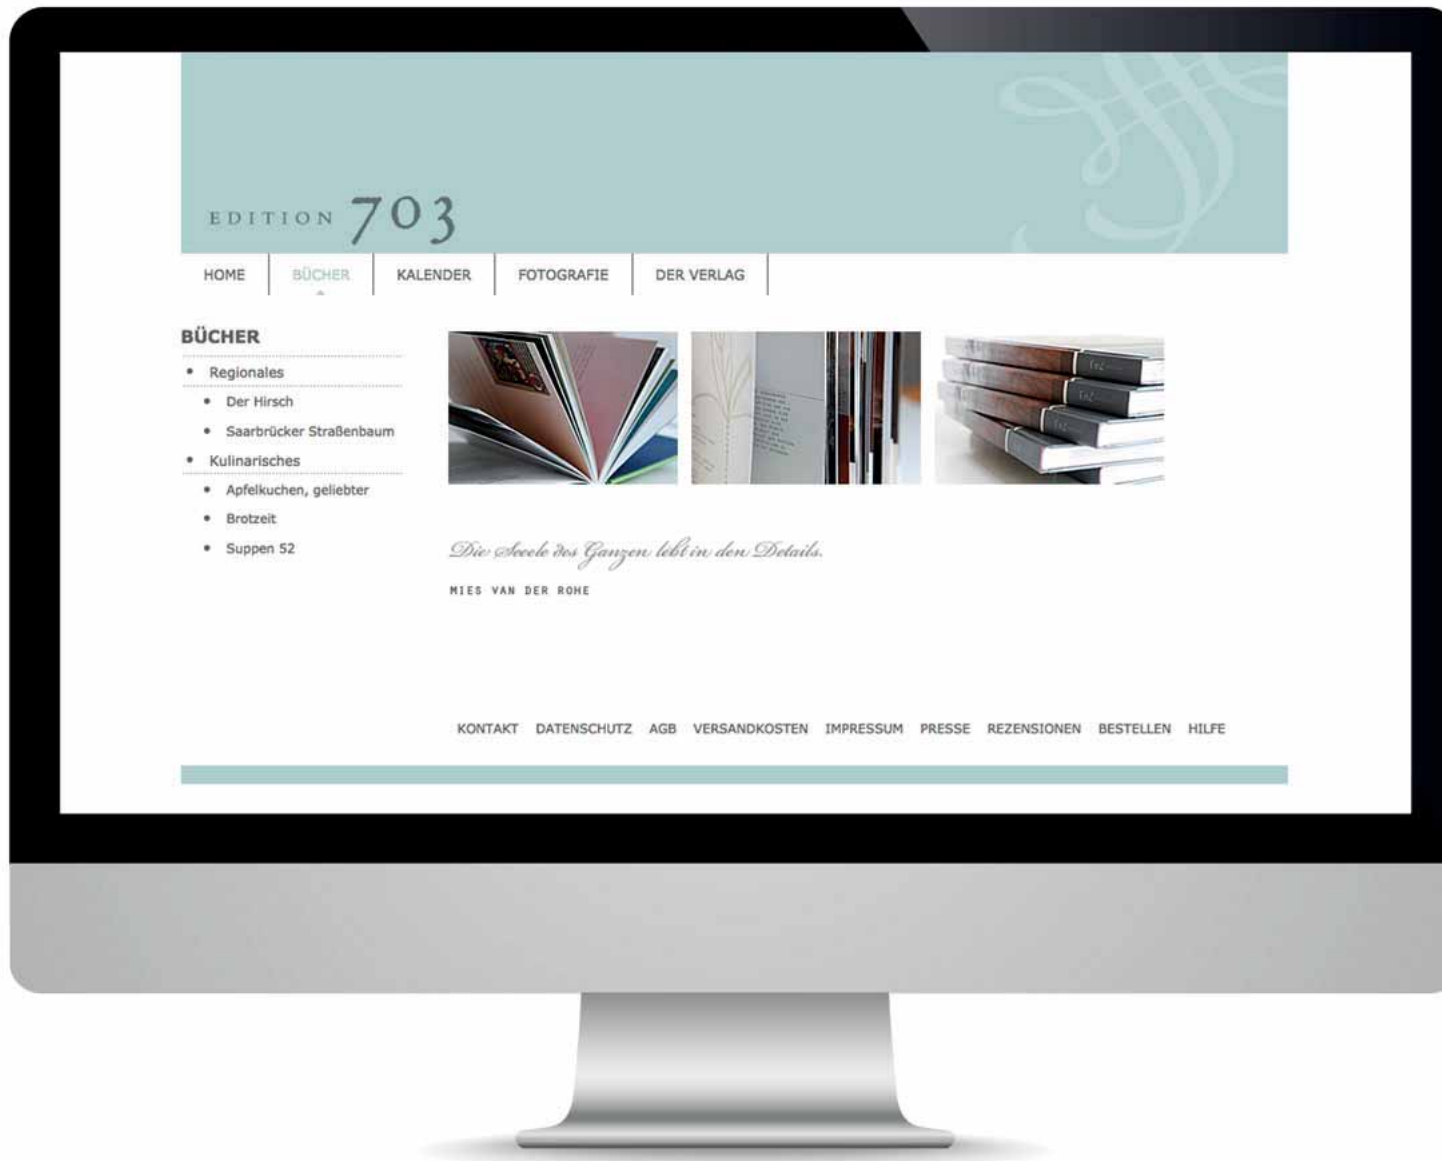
EDITION 703

HOME | BÜCHER | KALENDER | FOTOGRAFIE | DER VERLAG

BÜCHER

- Regionales
  - Der Hirsch
  - Saarbrücker Straßenbaum
- Kulinarisches
  - Apfelkuchen, geliebter
  - Brotzeit
  - Suppen 52

Die Seele des Ganzen lebt in den Details.

MIES VAN DER ROHE

KONTAKT DATENSCHUTZ AGB VERSANDKOSTEN IMPRESSUM PRESSE REZENSIONEN BESTELLEN HILFE